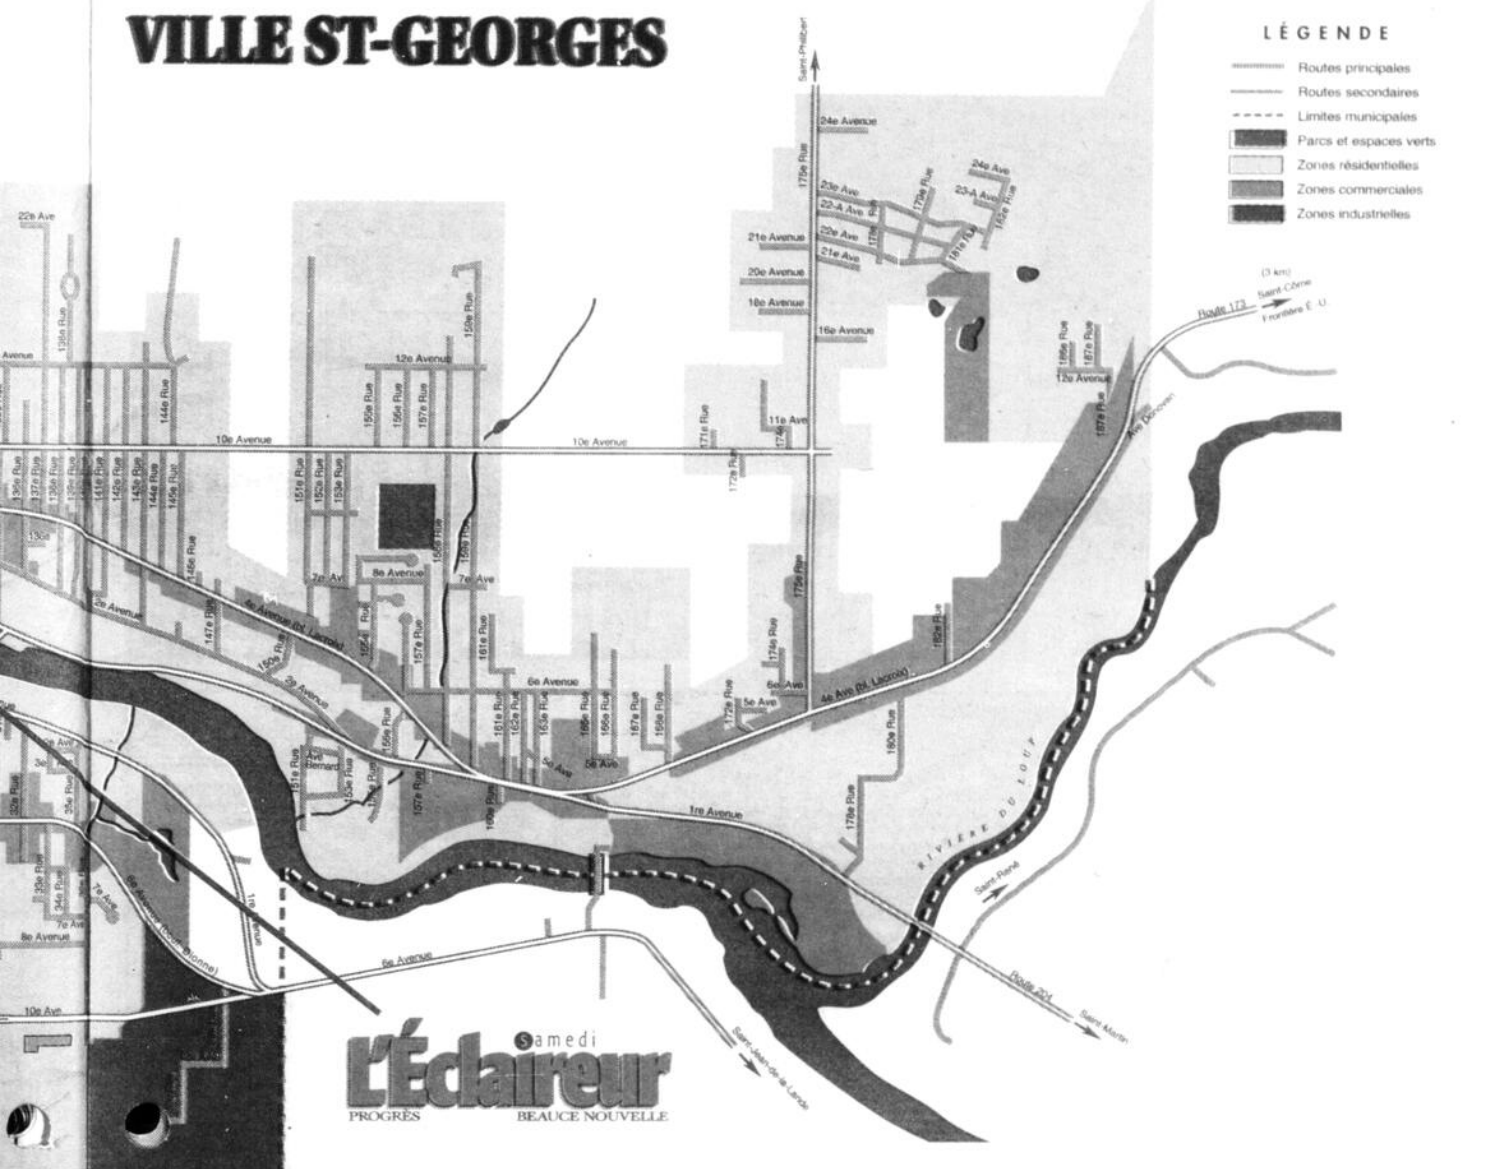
VILLE ST-GEORGES

LÉGENDE
Routes principales
Routes secondaires
Limites municipales
Parcs et espaces verts
Zones résidentielles
Zones commerciales
Zones industrielles

Saint-Philibert
24e Avenue
175e Rue
23e Ave
22-A Ave
22e Ave
21e Ave
172e Rue
24e Ave
23-A Ave
182e Rue
181e Rue
176e Rue
21e Avenue
20e Avenue
18e Avenue
16e Avenue
(3 km)
Saint-Côme
Frontière É.-U.
Route 173
186e Rue
187e Rue
12e Avenue
187e Rue
Ave Dionne
22e Ave
138e Rue
Avenue
12e Avenue
158e Rue
155e Rue
156e Rue
157e Rue
144e Rue
11e Ave
171e Rue
174e Rue
10e Avenue
10e Avenue
172e Rue
135e Rue
137e Rue
138e Rue
139e Rue
141e Rue
142e Rue
143e Rue
144e Rue
145e Rue
151e Rue
152e Rue
153e Rue
158e Rue
159e Rue
130e
146e Rue
7e Ave
8e Avenue
7e Ave
175e Rue
2e Avenue
147e Rue
4e Avenue (bl. Lacroix)
154e Rue
157e Rue
161e Rue
180e Rue
150e Rue
174e Rue
3e Avenue
6e Avenue
6e Ave
4e Ave (bl. Lacroix)
5e Ave
172e Rue
166e Rue
161e Rue
162e Rue
163e Rue
165e Rue
166e Rue
167e Rue
168e Rue
180e Rue
Ave Bernard
151e Rue
153e Rue
5e Ave
5e Ave
Ave
157e Rue
160e Rue
1re Avenue
178e Rue
RIVIÈRE DU LOUP
32e Rue
35e Rue
33e Rue
34e Rue
7e Ave
7e Ave
8e Avenue
6e Avenue (bl. Dionne)
1re Avenue
6e Avenue
Saint-René
Route 204
10e Ave
Saint-Martin
Saint-Jean-de-la-Lande

Samedi
L'Éclaireur
PROGRÈS
BEAUCE NOUVELLE